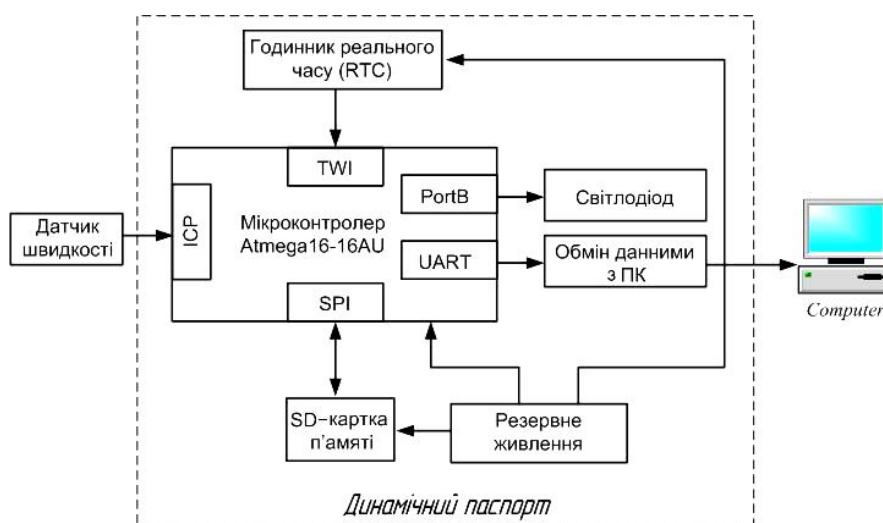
Годинник реального часу (RTC)

TWI

Датчик швидкості

ICP

Мікроконтролер Atmega16-16AU

PortB

Світлодіод

UART

Обмін данними з ПК

Computer

SPI

SD-картка п'амяті

Резервне живлення

Динамічний паспорт